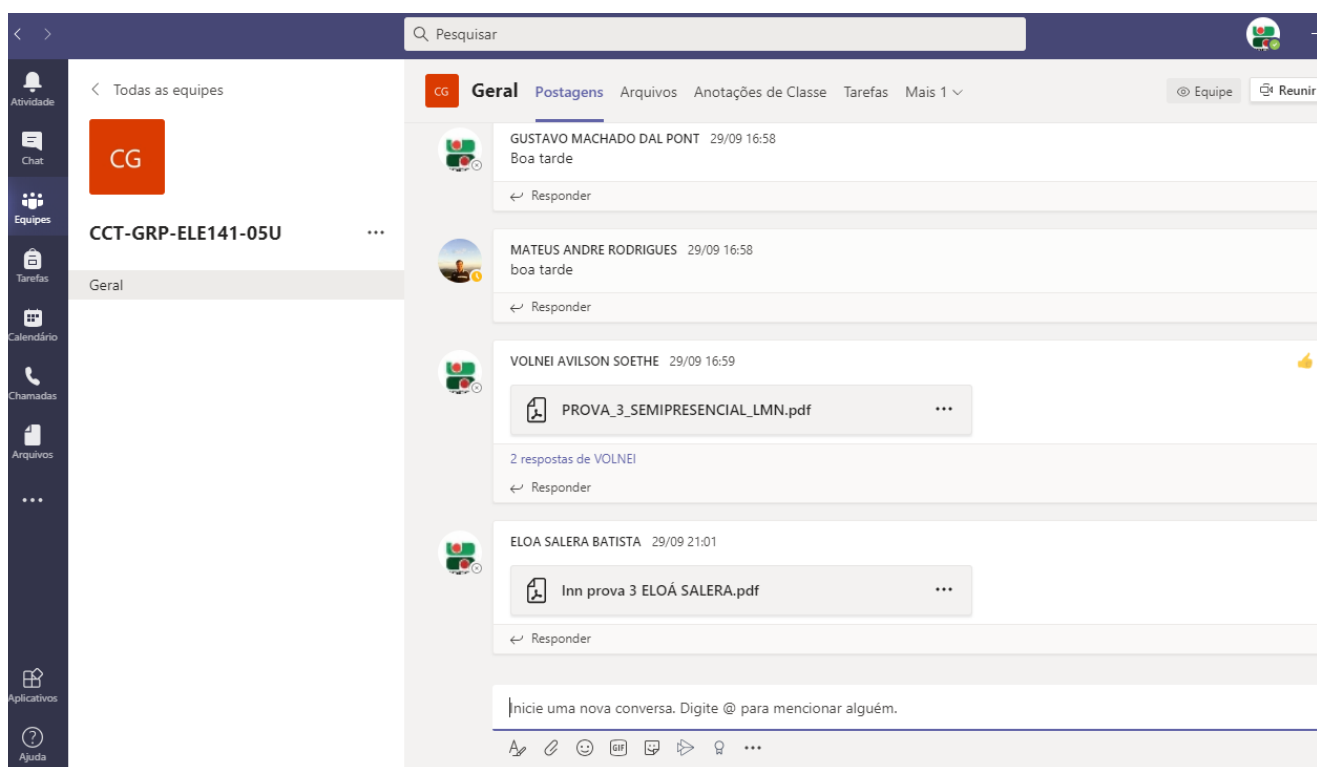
Pesquisar

Atividade
Chat
Equipes
Tarefas
Calendário
Chamadas
Arquivos
...
Aplicativos
Ajuda

< Todas as equipes

CG

CCT-GRP-ELE141-05U ...

Geral

CG Geral Postagens Arquivos Anotações de Classe Tarefas Mais 1

Equipe Reunir

GUSTAVO MACHADO DAL PONT 29/09 16:58
Boa tarde

Responder

MATEUS ANDRE RODRIGUES 29/09 16:58
boa tarde

Responder

VOLNEI AVILSON SOETHE 29/09 16:59

PROVA_3_SEMIPRESENCIAL_LMN.pdf ...

2 respostas de VOLNEI

Responder

ELOA SALERA BATISTA 29/09 21:01

Inn prova 3 ELOÁ SALERA.pdf ...

Responder

Inicie uma nova conversa. Digite @ para mencionar alguém.

...